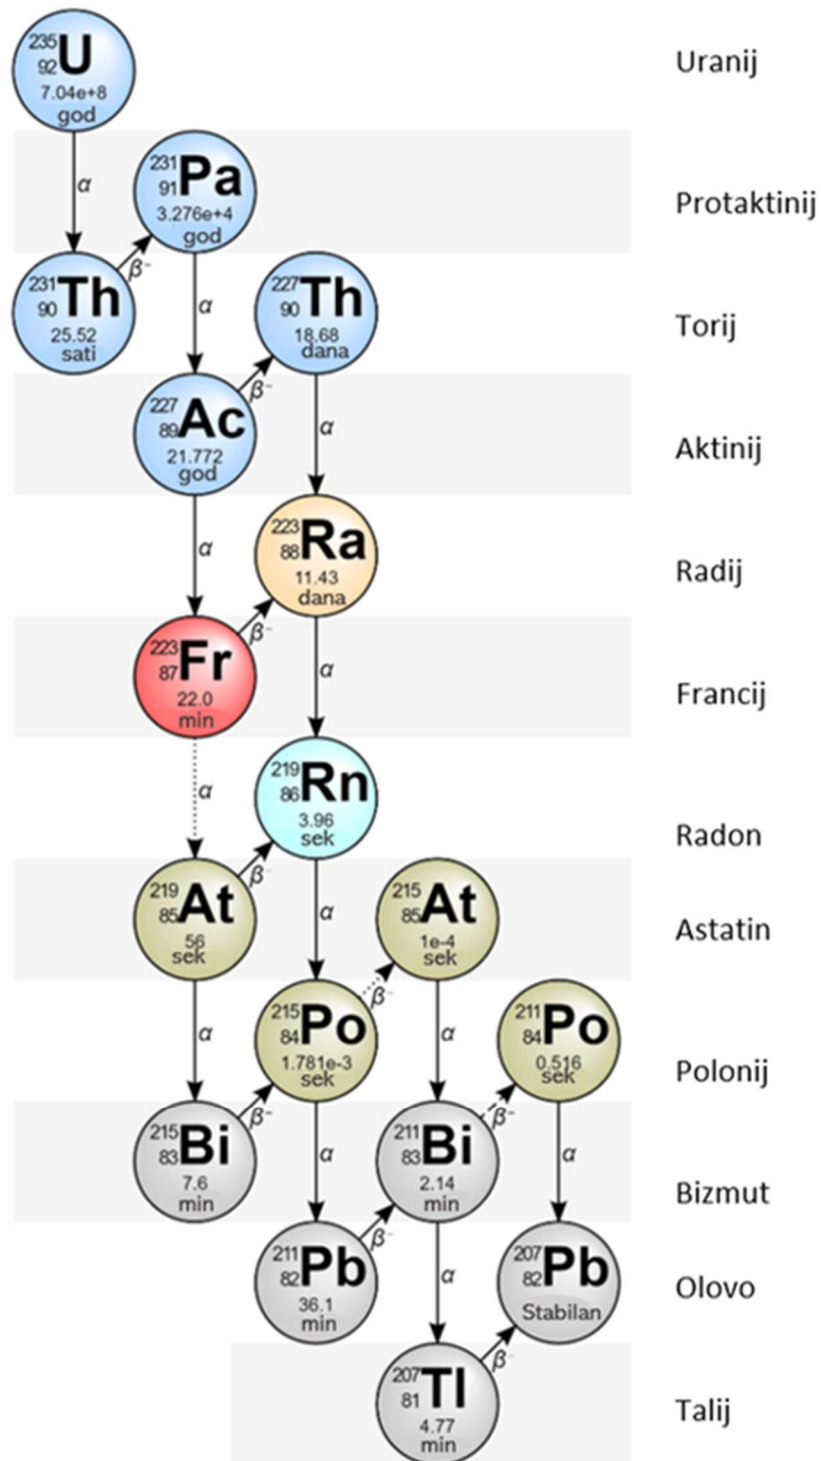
$^{235}_{92}$U
7.04e+8
god

Uranij

α

$^{231}_{91}$Pa
3.276e+4
god

Protaktinij

β⁻

$^{231}_{90}$Th
25.52
sati

α

$^{227}_{90}$Th
18.68
dana

Torij

β⁻

$^{227}_{89}$Ac
21.772
god

α

Aktinij

α

$^{223}_{88}$Ra
11.43
dana

Radij

β⁻

$^{223}_{87}$Fr
22.0
min

α

Francij

α

$^{219}_{86}$Rn
3.96
sek

Radon

β⁻

$^{219}_{85}$At
56
sek

α

$^{215}_{85}$At
1e-4
sek

Astatin

α

β⁻

$^{215}_{84}$Po
1.781e-3
sek

α

$^{211}_{84}$Po
0.516
sek

Polonij

β⁻

$^{215}_{83}$Bi
7.6
min

α

β⁻

$^{211}_{83}$Bi
2.14
min

α

Bizmut

β⁻

$^{211}_{82}$Pb
36.1
min

α

$^{207}_{82}$Pb
Stabilan

Olovo

β⁻

$^{207}_{81}$Tl
4.77
min

Talij